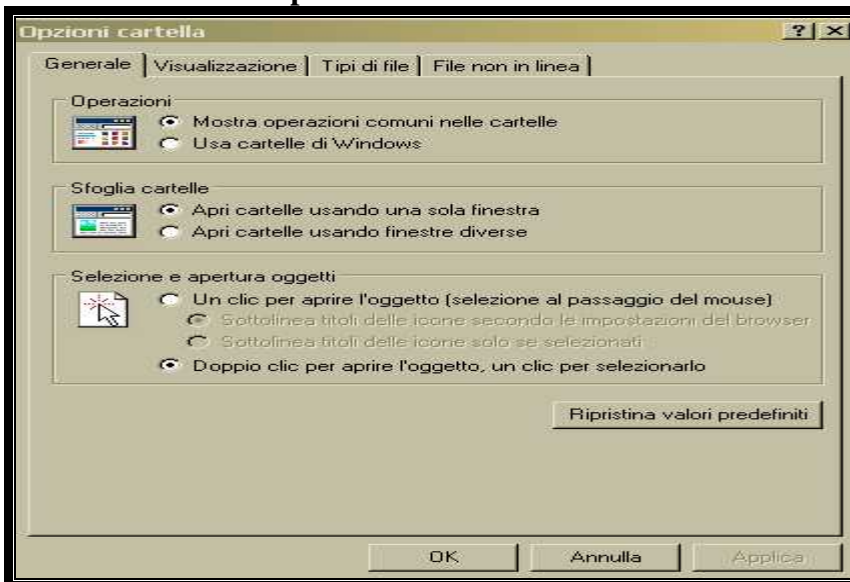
Opzioni cartella

?

Generale | Visualizzazione | Tipi di file | File non in linea

Operazioni

Mostra operazioni comuni nelle cartelle

Usa cartelle di Windows

Sfoglia cartelle

Apri cartelle usando una sola finestra

Apri cartelle usando finestre diverse

Selezione e apertura oggetti

Un clic per aprire l'oggetto (selezione al passaggio del mouse)

Sottolinea titoli delle icone secondo le impostazioni del browser

Sottolinea titoli delle icone solo se selezionati

Doppio clic per aprire l'oggetto, un clic per selezionarlo

Ripristina valori predefiniti

OK

Annulla

Applica